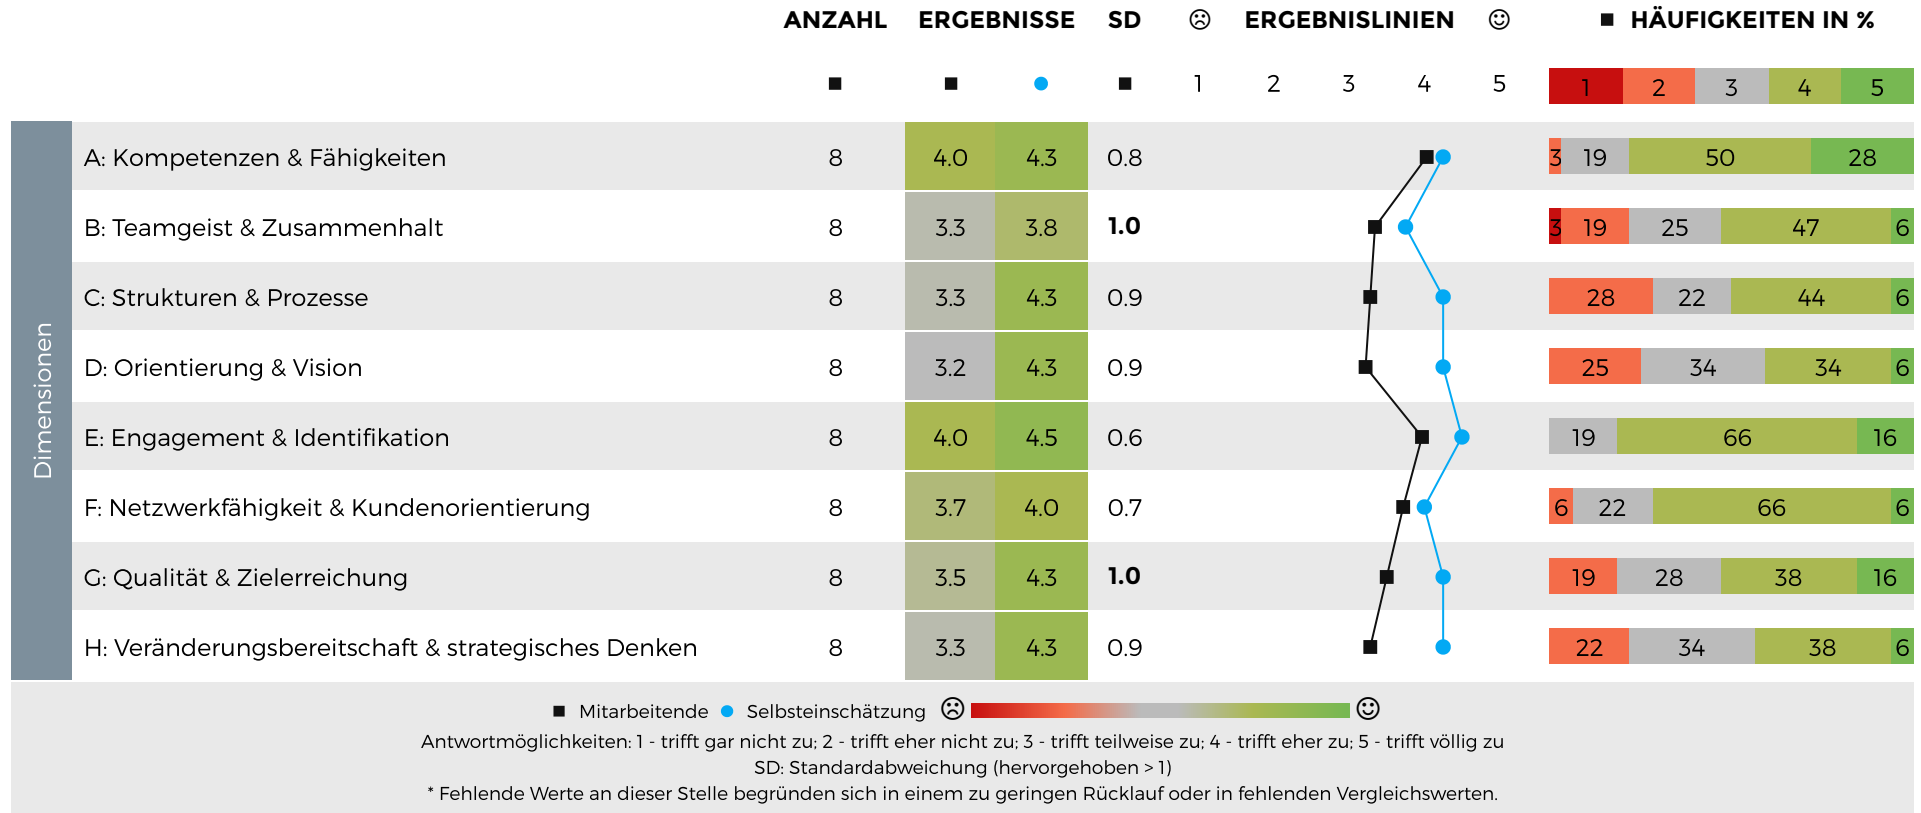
| | ANZAHL | ERGEBNISSE | | SD | ☹ ERGEBNISLINIEN ☺ | ■ HÄUFIGKEITEN IN % |
|---|---|---|---|---|---|---|
| | ■ | ■ | ● | ■ | 1 2 3 4 5 | 1 2 3 4 5 |
| A: Kompetenzen & Fähigkeiten | 8 | 4.0 | 4.3 | 0.8 | | 3 19 50 28 |
| B: Teamgeist & Zusammenhalt | 8 | 3.3 | 3.8 | **1.0** | | 3 19 25 47 6 |
| C: Strukturen & Prozesse | 8 | 3.3 | 4.3 | 0.9 | | 28 22 44 6 |
| D: Orientierung & Vision | 8 | 3.2 | 4.3 | 0.9 | | 25 34 34 6 |
| E: Engagement & Identifikation | 8 | 4.0 | 4.5 | 0.6 | | 19 66 16 |
| F: Netzwerkfähigkeit & Kundenorientierung | 8 | 3.7 | 4.0 | 0.7 | | 6 22 66 6 |
| G: Qualität & Zielerreichung | 8 | 3.5 | 4.3 | **1.0** | | 19 28 38 16 |
| H: Veränderungsbereitschaft & strategisches Denken | 8 | 3.3 | 4.3 | 0.9 | | 22 34 38 6 |

Dimensionen

■ Mitarbeitende ● Selbsteinschätzung ☹ ☺
Antwortmöglichkeiten: 1 - trifft gar nicht zu; 2 - trifft eher nicht zu; 3 - trifft teilweise zu; 4 - trifft eher zu; 5 - trifft völlig zu
SD: Standardabweichung (hervorgehoben > 1)
* Fehlende Werte an dieser Stelle begründen sich in einem zu geringen Rücklauf oder in fehlenden Vergleichswerten.